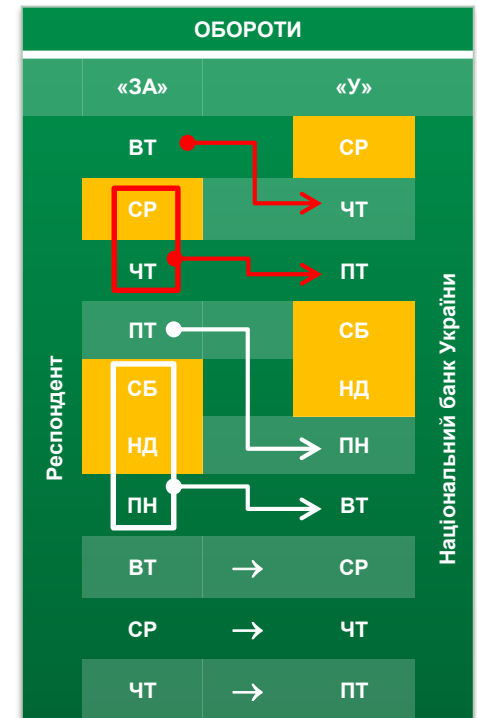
ОБОРОТИ

| «ЗА» | | «У» |
|---|---|---|
| ВТ | | СР |
| СР | | ЧТ |
| ЧТ | | ПТ |
| ПТ | | СБ |
| СБ | | НД |
| НД | | ПН |
| ПН | | ВТ |
| ВТ | → | СР |
| СР | → | ЧТ |
| ЧТ | → | ПТ |

Респондент

Національний банк України